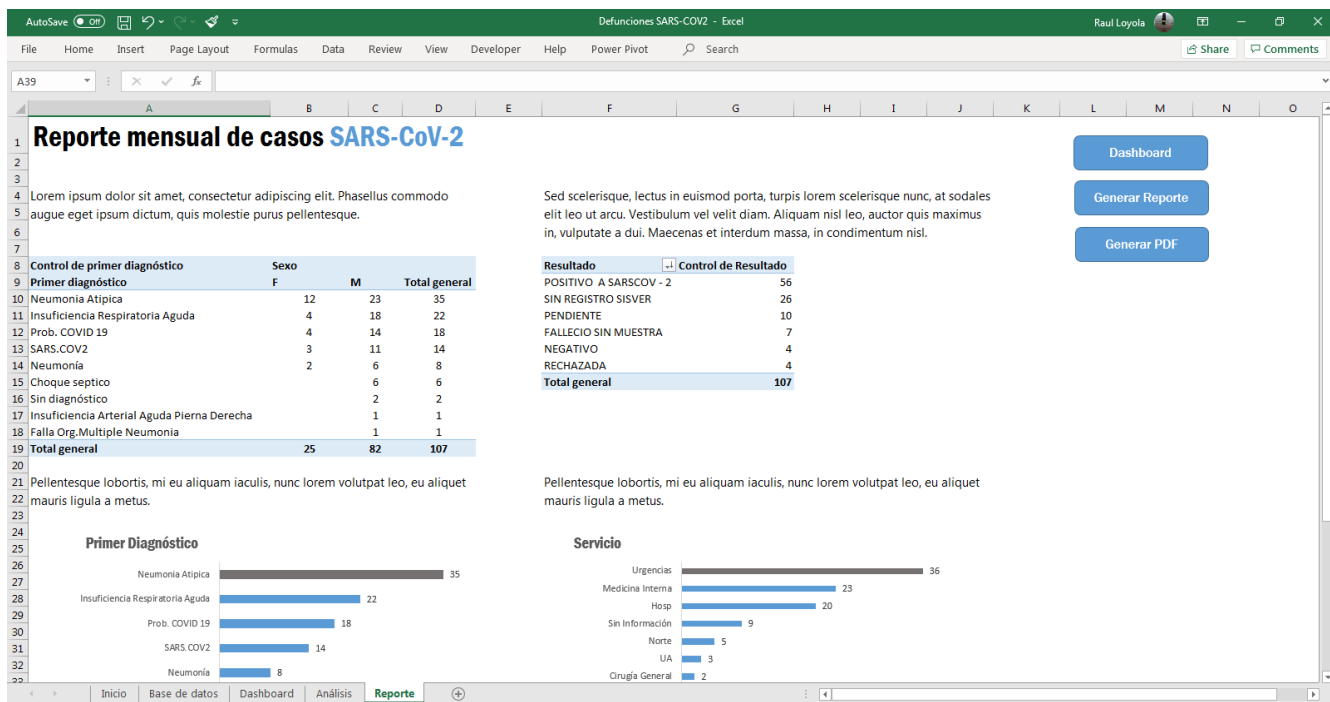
AutoSave Off Defunciones SARS-COV2 - Excel Raul Loyola

File Home Insert Page Layout Formulas Data Review View Developer Help Power Pivot Search Share Comments

A39 $f_x$

A B C D E F G H I J K L M N O

Reporte mensual de casos SARS-CoV-2

Dashboard

Generar Reporte

Generar PDF

Lorem ipsum dolor sit amet, consectetur adipiscing elit. Phasellus commodo augue eget ipsum dictum, quis molestie purus pellentesque.

Sed scelerisque, lectus in euismod porta, turpis lorem scelerisque nunc, at sodales elit leo ut arcu. Vestibulum vel velit diam. Aliquam nisl leo, auctor quis maximus in, vulputate a dui. Maecenas et interdum massa, in condimentum nisl.

| Control de primer diagnóstico | Sexo | | |
|---|---|---|---|
| Primer diagnóstico | F | M | Total general |
| Neumonia Atipica | 12 | 23 | 35 |
| Insuficiencia Respiratoria Aguda | 4 | 18 | 22 |
| Prob. COVID 19 | 4 | 14 | 18 |
| SARS.COV2 | 3 | 11 | 14 |
| Neumonía | 2 | 6 | 8 |
| Choque septico | | 6 | 6 |
| Sin diagnóstico | | 2 | 2 |
| Insuficiencia Arterial Aguda Pierna Derecha | | 1 | 1 |
| Falla Org.Multiple Neumonia | | 1 | 1 |
| Total general | 25 | 82 | 107 |

| Resultado | Control de Resultado |
|---|---|
| POSITIVO A SARSCOV - 2 | 56 |
| SIN REGISTRO SISVER | 26 |
| PENDIENTE | 10 |
| FALLECIO SIN MUESTRA | 7 |
| NEGATIVO | 4 |
| RECHAZADA | 4 |
| Total general | 107 |

Pellentesque lobortis, mi eu aliquam iaculis, nunc lorem volutpat leo, eu aliquet mauris ligula a metus.

Pellentesque lobortis, mi eu aliquam iaculis, nunc lorem volutpat leo, eu aliquet mauris ligula a metus.

Primer Diagnóstico

Neumonia Atipica 35
Insuficiencia Respiratoria Aguda 22
Prob. COVID 19 18
SARS.COV2 14
Neumonía 8

Servicio

Urgencias 36
Medicina Interna 23
Hosp 20
Sin Información 9
Norte 5
UA 3
Cirugía General 2

Inicio Base de datos Dashboard Análisis Reporte